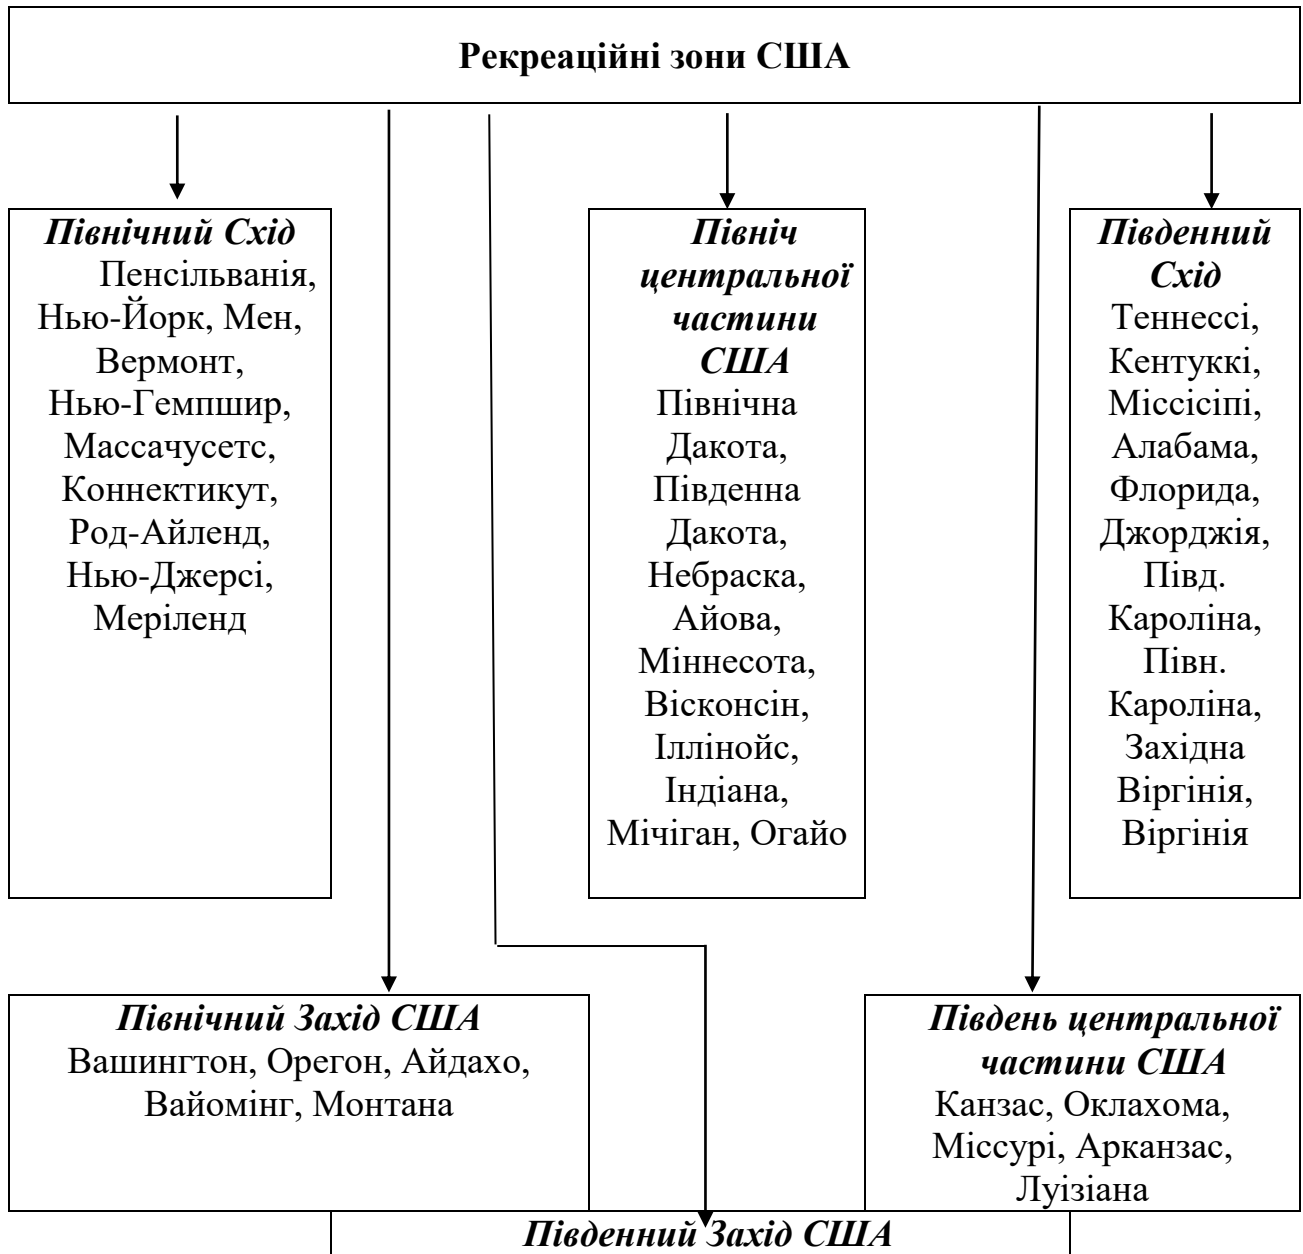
Рекреаційні зони США

Північний Схід
Пенсільванія, Нью-Йорк, Мен, Вермонт, Нью-Гемпшир, Массачусетс, Коннектикут, Род-Айленд, Нью-Джерсі, Меріленд

Північ центральної частини США
Північна Дакота, Південна Дакота, Небраска, Айова, Міннесота, Вісконсін, Іллінойс, Індіана, Мічіган, Огайо

Південний Схід
Теннессі, Кентуккі, Міссісіпі, Алабама, Флорида, Джорджія, Півд. Кароліна, Півн. Кароліна, Західна Віргінія, Віргінія

Північний Захід США
Вашингтон, Орегон, Айдахо, Вайомінг, Монтана

Південь центральної частини США
Канзас, Оклахома, Міссурі, Арканзас, Луізіана

Південний Захід США